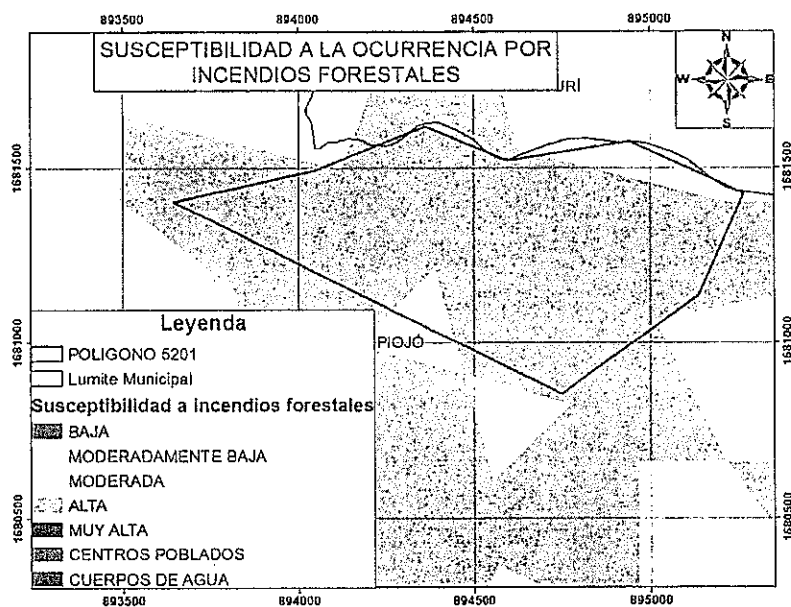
893500
894000
894500
895000

SUSCEPTIBILIDAD A LA OCURRENCIA POR INCENDIOS FORESTALES

N
W
E
S

URÍ

1681500
1681000
1680500

1681500
1681000
1680500

PIOJÓ

Leyenda
POLIGONO 5201
Lumite Municipal
Susceptibilidad a incendios forestales
BAJA
MODERADAMENTE BAJA
MODERADA
ALTA
MUY ALTA
CENTROS POBLADOS
CUERPOS DE AGUA

893500
894000
894500
895000